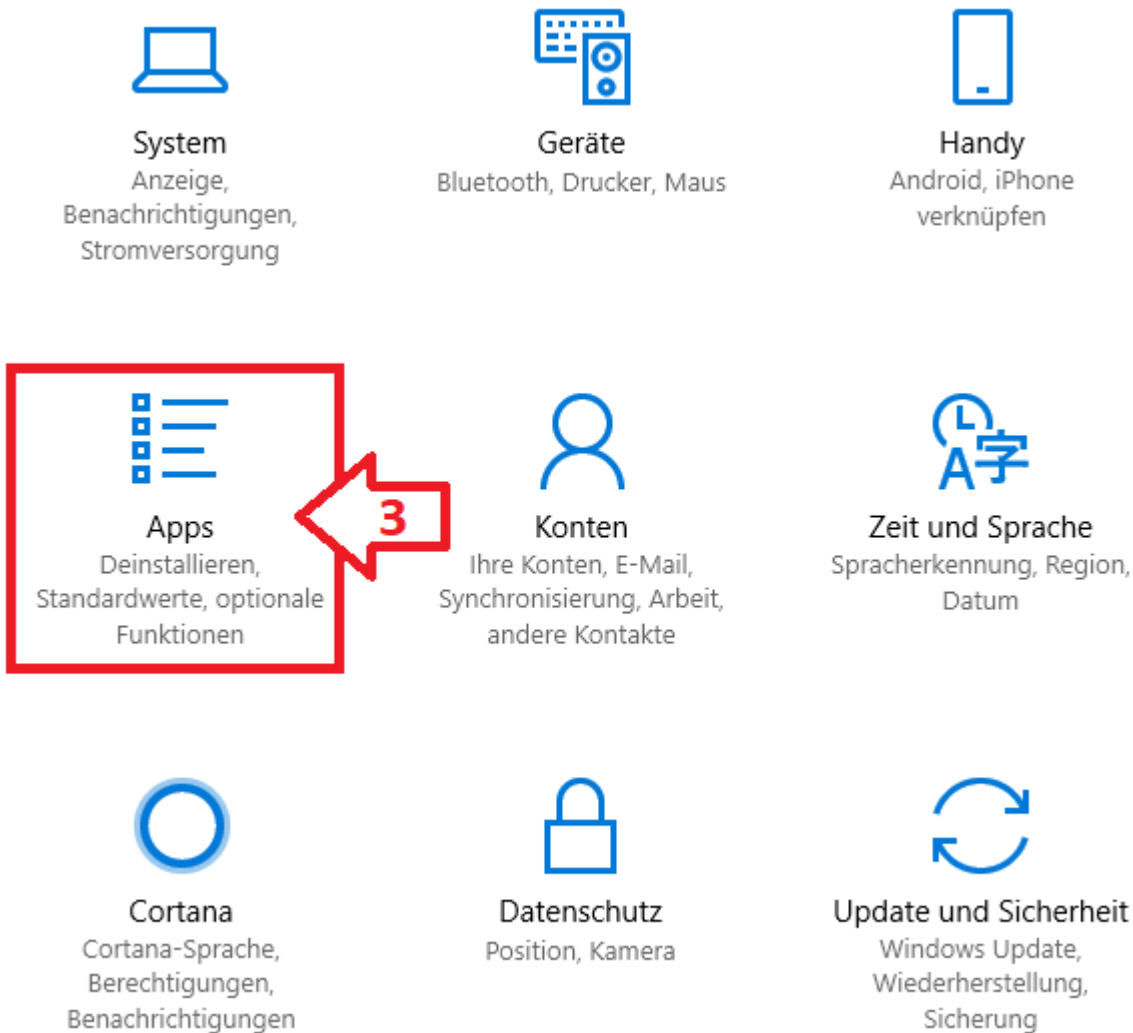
System
Anzeige, Benachrichtigungen, Stromversorgung

Geräte
Bluetooth, Drucker, Maus

Handy
Android, iPhone verknüpfen

Apps
Deinstallieren, Standardwerte, optionale Funktionen

3

Konten
Ihre Konten, E-Mail, Synchronisierung, Arbeit, andere Kontakte

Zeit und Sprache
Spracherkennung, Region, Datum

Cortana
Cortana-Sprache, Berechtigungen, Benachrichtigungen

Datenschutz
Position, Kamera

Update und Sicherheit
Windows Update, Wiederherstellung, Sicherung